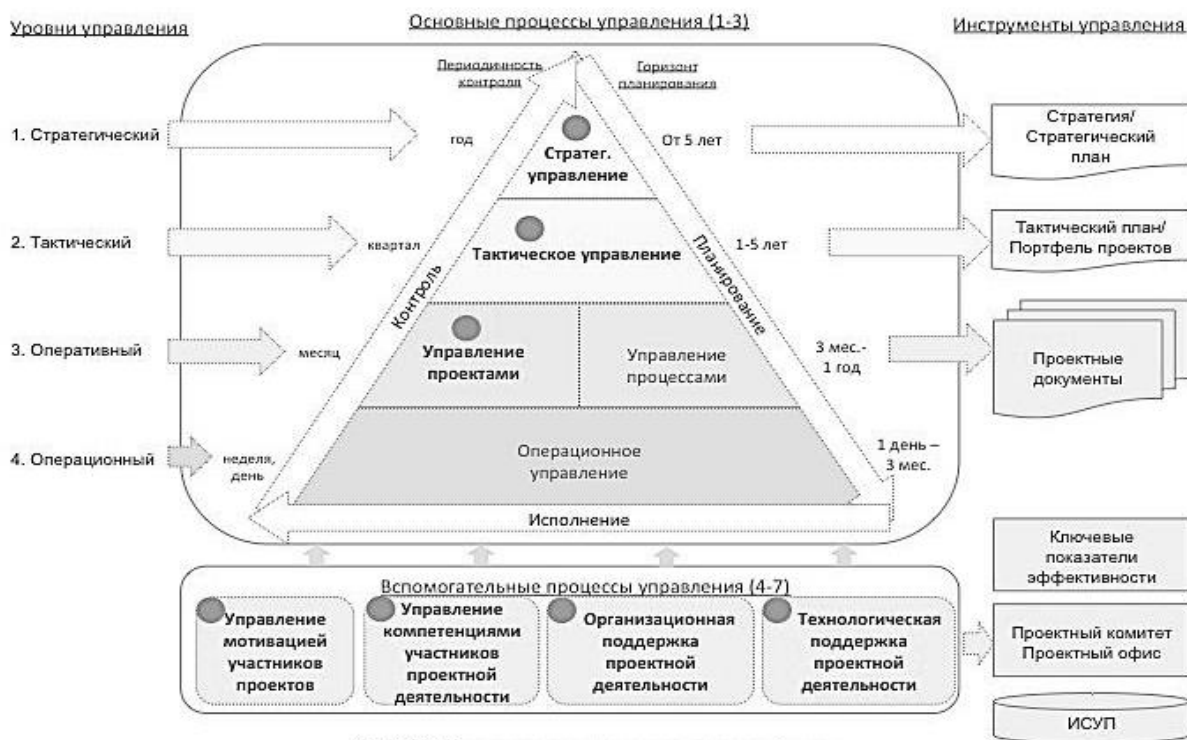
Уровни управления

Основные процессы управления (1-3)

Инструменты управления

Периодичность контроля

Горизонт планирования

1. Стратегический

год

Стратег. управление

От 5 лет

Стратегия/ Стратегический план

2. Тактический

квартал

Тактическое управление

1-5 лет

Тактический план/ Портфель проектов

Контроль

Планирование

3. Оперативный

месяц

Управление проектами

Управление процессами

3 мес.- 1 год

Проектные документы

4. Операционный

неделя, день

Операционное управление

1 день – 3 мес.

Исполнение

Ключевые показатели эффективности

Вспомогательные процессы управления (4-7)

Управление мотивацией участников проектов

Управление компетенциями участников проектной деятельности

Организационная поддержка проектной деятельности

Технологическая поддержка проектной деятельности

Проектный комитет Проектный офис

ИСУП